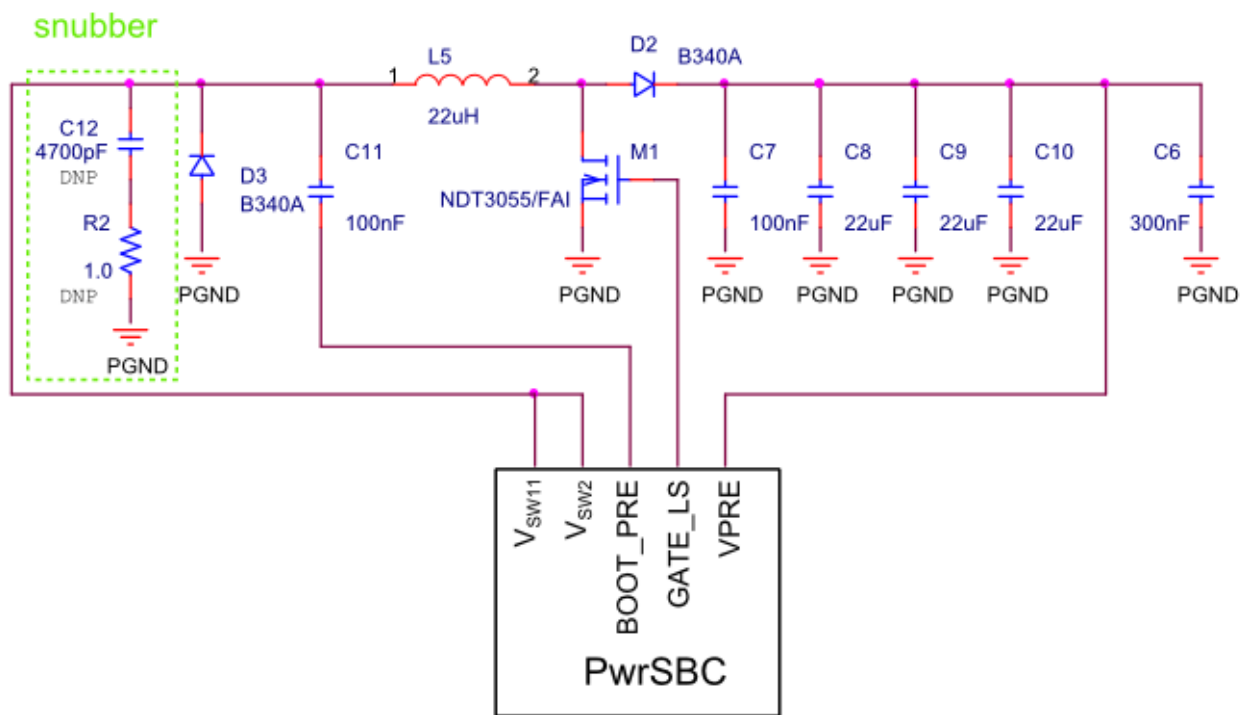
snubber

C12
4700pF
DNP

R2
1.0
DNP

PGND

D3
B340A

PGND

C11

100nF

1 L5 2
22uH

D2 B340A

M1
NDT3055/FAI

PGND

C7
100nF
PGND

C8
22uF
PGND

C9
22uF
PGND

C10
22uF
PGND

C6
300nF
PGND

$V_{SW11}$
$V_{SW2}$
BOOT_PRE
GATE_LS
VPRE

PwrSBC